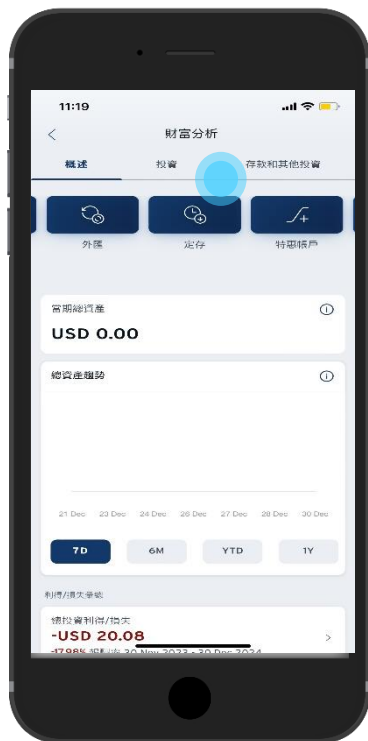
11:19

<

財富分析

概述

投資

存款和其他投資

外匯

定存

特惠賬戶

當期總資產

USD 0.00

總資產趨勢

21 Dec 23 Dec 24 Dec 26 Dec 27 Dec 28 Dec 30 Dec

7D

6M

YTD

1Y

利得/損失摘要

總投資利得/損失

-USD 20.08

-17.98% 報酬率 30 Nov 2023 - 30 Dec 2024

>